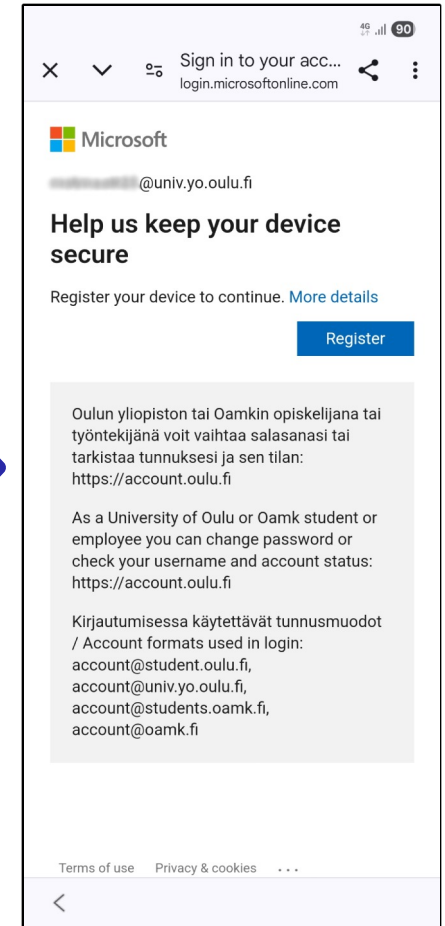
4G 90

Sign in to your acc...
login.microsoftonline.com

Microsoft

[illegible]@univ.yo.oulu.fi

Help us keep your device secure

Register your device to continue. More details

Register

Oulun yliopiston tai Oamkin opiskelijana tai työntekijänä voit vaihtaa salasanasi tai tarkistaa tunnuksesi ja sen tilan: https://account.oulu.fi

As a University of Oulu or Oamk student or employee you can change password or check your username and account status: https://account.oulu.fi

Kirjautumisessa käytettävät tunnusmuodot / Account formats used in login: account@student.oulu.fi, account@univ.yo.oulu.fi, account@students.oamk.fi, account@oamk.fi

Terms of use Privacy & cookies ...